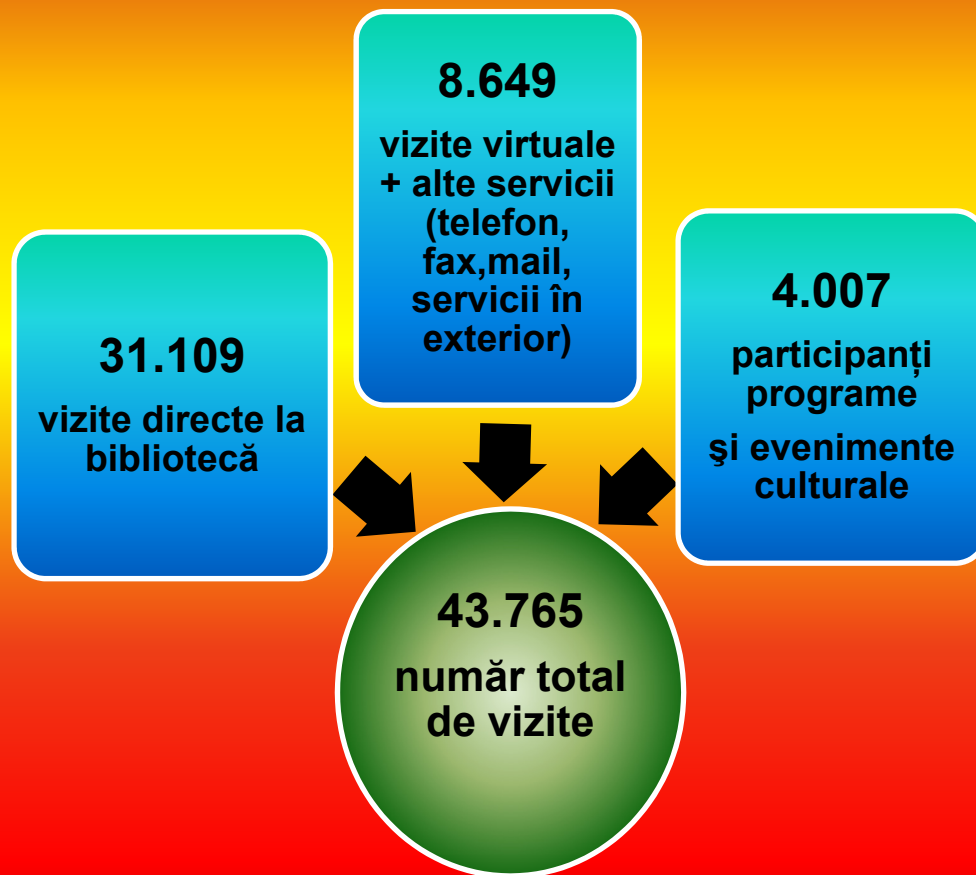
31.109

vizite directe la bibliotecă

8.649

vizite virtuale + alte servicii (telefon, fax,mail, servicii în exterior)

4.007

participanți programe

şi evenimente culturale

43.765

număr total de vizite